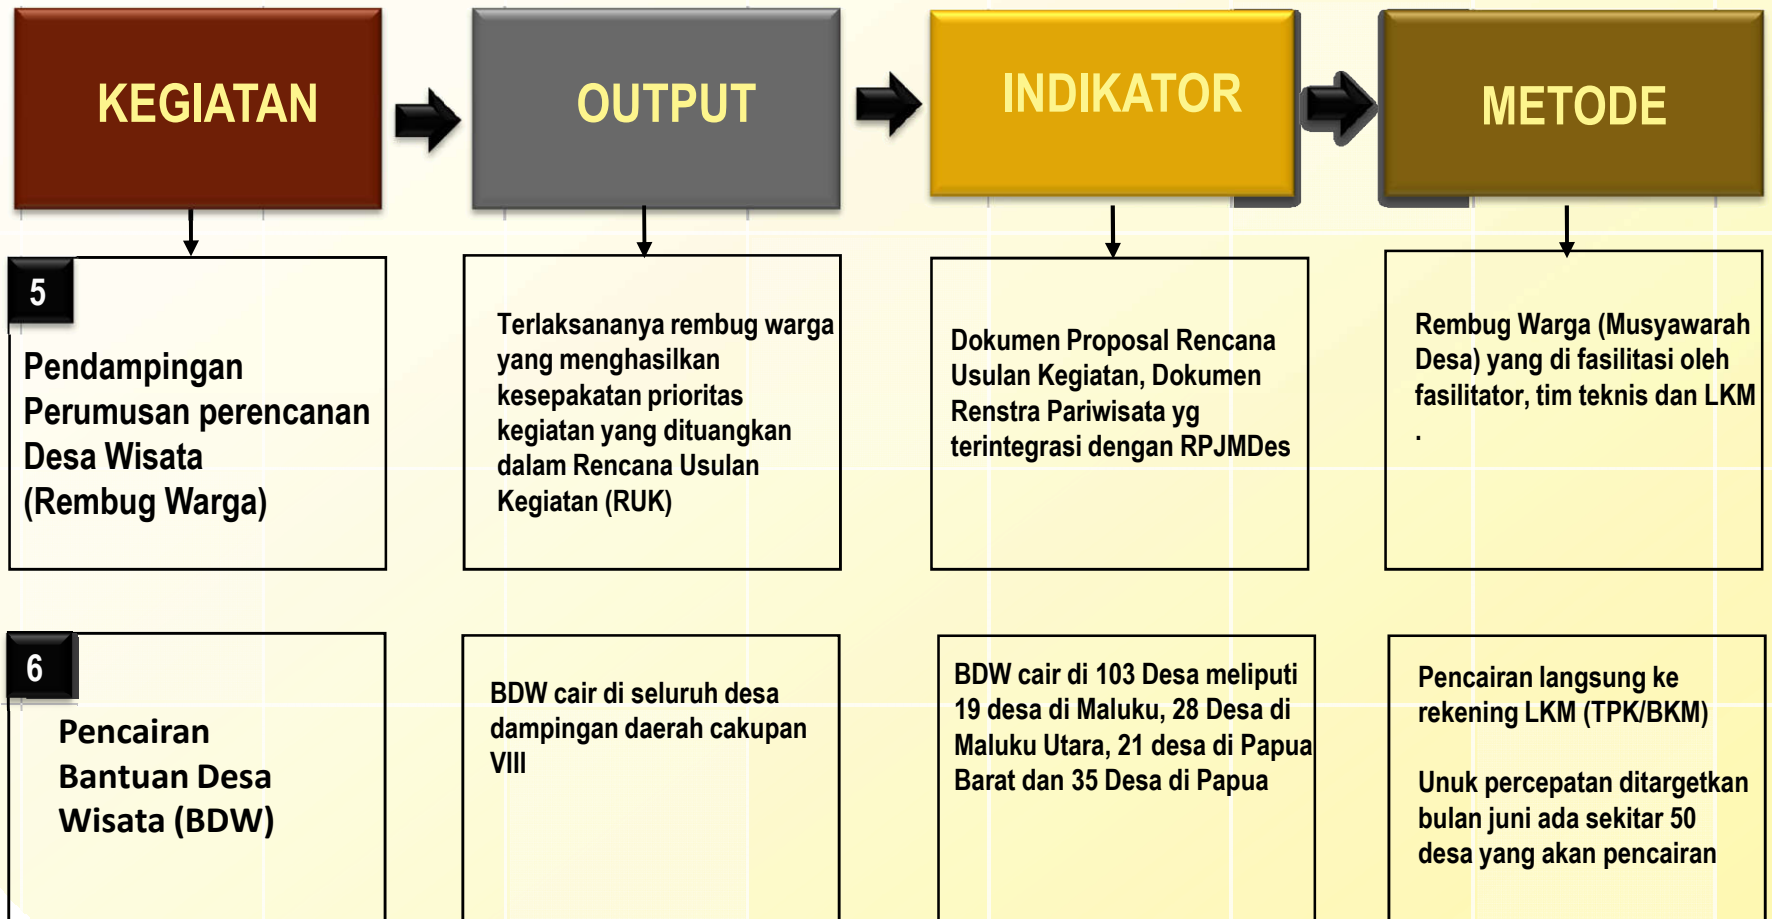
KEGIATAN

OUTPUT

INDIKATOR

METODE

5

Pendampingan Perumusan perencanan Desa Wisata (Rembug Warga)

Terlaksananya rembug warga yang menghasilkan kesepakatan prioritas kegiatan yang dituangkan dalam Rencana Usulan Kegiatan (RUK)

Dokumen Proposal Rencana Usulan Kegiatan, Dokumen Renstra Pariwisata yg terintegrasi dengan RPJMDes

Rembug Warga (Musyawarah Desa) yang di fasilitasi oleh fasilitator, tim teknis dan LKM .

6

Pencairan Bantuan Desa Wisata (BDW)

BDW cair di seluruh desa dampingan daerah cakupan VIII

BDW cair di 103 Desa meliputi 19 desa di Maluku, 28 Desa di Maluku Utara, 21 desa di Papua Barat dan 35 Desa di Papua

Pencairan langsung ke rekening LKM (TPK/BKM)

Unuk percepatan ditargetkan bulan juni ada sekitar 50 desa yang akan pencairan